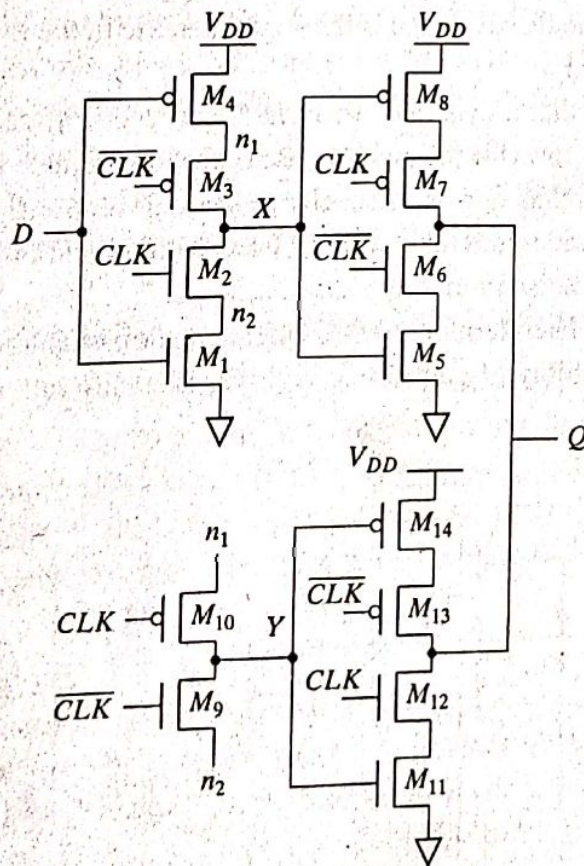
$V_{DD}$
$M_4$
$n_1$
$\overline{CLK}$
$M_3$
$X$
$D$
$CLK$
$M_2$
$n_2$
$M_1$
$V_{DD}$
$M_8$
$CLK$
$M_7$
$\overline{CLK}$
$M_6$
$M_5$
$Q$
$V_{DD}$
$M_{14}$
$\overline{CLK}$
$M_{13}$
$CLK$
$M_{12}$
$M_{11}$
$n_1$
$CLK$
$M_{10}$
$Y$
$\overline{CLK}$
$M_9$
$n_2$